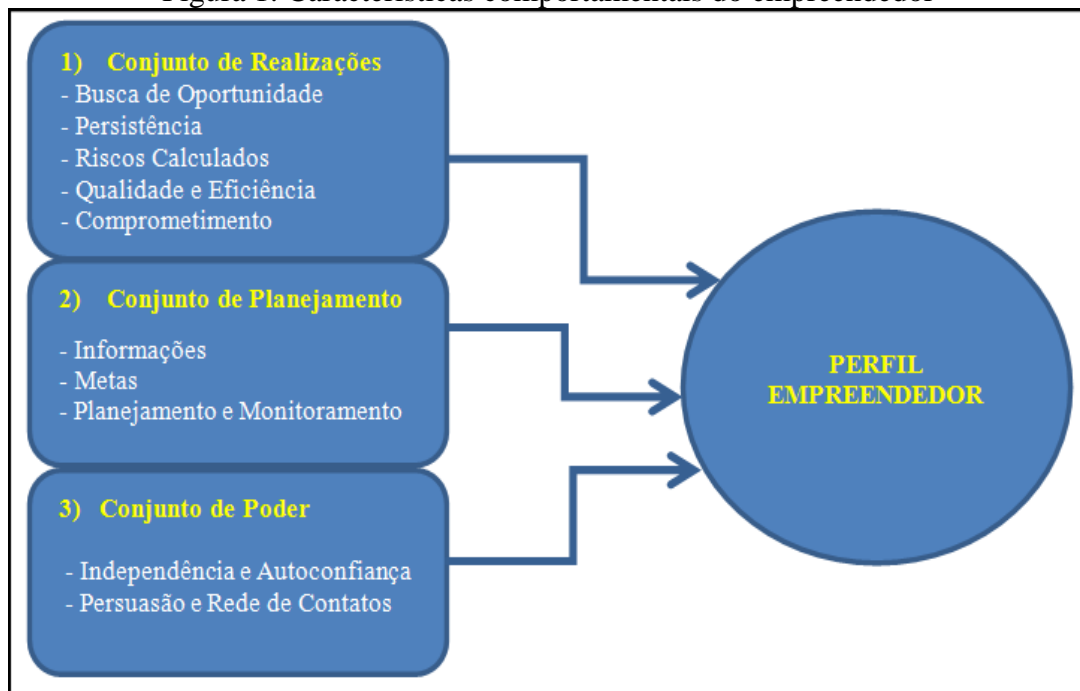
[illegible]

1) Conjunto de Realizações
- Busca de Oportunidade
- Persistência
- Riscos Calculados
- Qualidade e Eficiência
- Comprometimento

2) Conjunto de Planejamento
- Informações
- Metas
- Planejamento e Monitoramento

3) Conjunto de Poder
- Independência e Autoconfiança
- Persuasão e Rede de Contatos

PERFIL EMPREENDEDOR